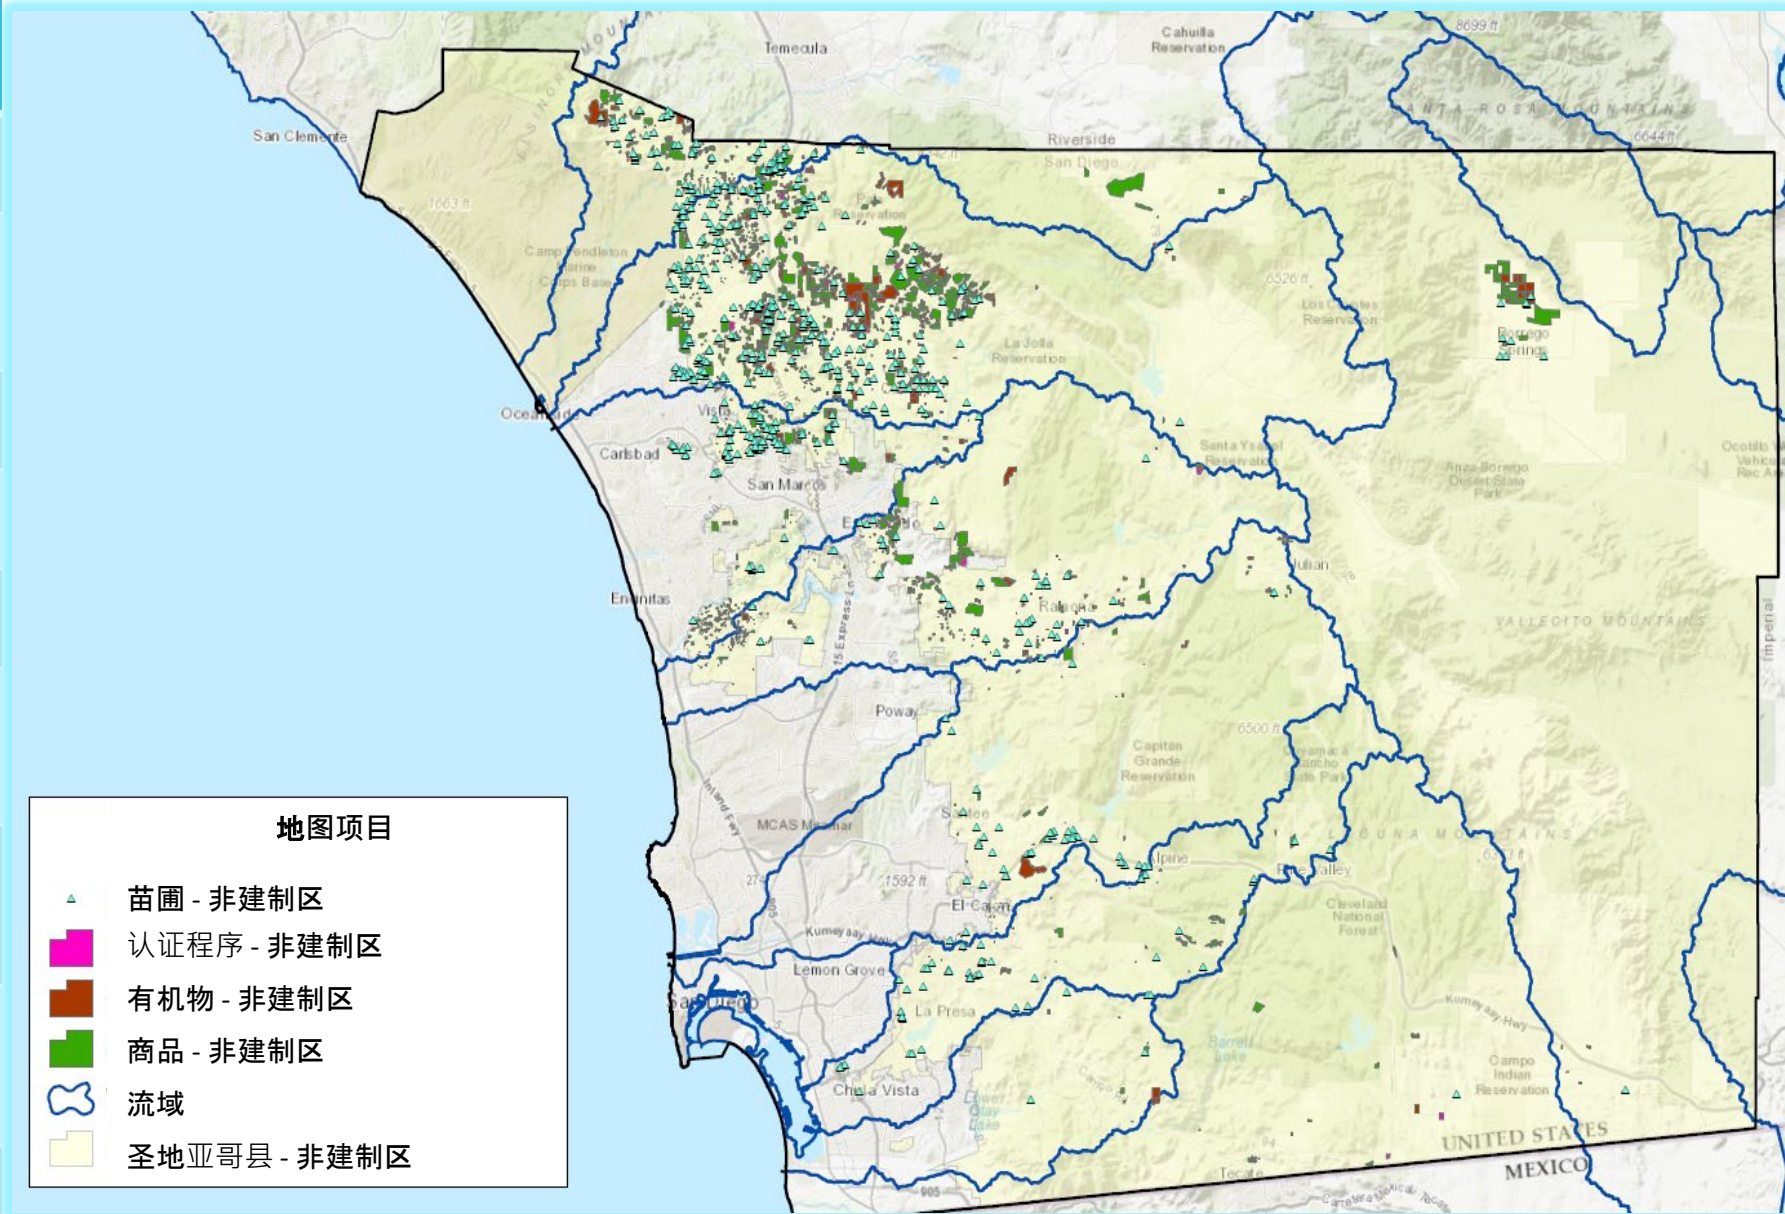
Temecula
Cahuilla Reservation
8699 ft
San Clemente
Riverside
San Diego
SANTA ROSA MOUNTAINS
6644 ft
1663 ft
Camp Pendleton Marine Corps Base
Reservation
6526 ft
Los Coyotes Reservation
Borrego Springs
La Jolla Reservation
Oceanside
Vista
Carlsbad
Santa Ysabel Reservation
Anza-Borrego Desert State Park
Ocotillo Wells Vehicular Rec Area
San Marcos
Julian
Encinitas
Ramona
VALLECITO MOUNTAINS
Imperial
15 Express Ln
Poway
6500 ft
Capitan Grande Reservation
Cuyamaca Rancho State Park
MCAS Miramar
Santee
LAGUNA MOUNTAINS
1592 ft
Alpine
Pine Valley
El Cajon
Cleveland National Forest
Kumeyaay Hwy
Lemon Grove
San Diego
La Presa
Barrett Lake
Campo Indian Reservation
Chula Vista
Lower Otay Lake
UNITED STATES
MEXICO
Tecate
905

地图项目
苗圃 - 非建制区
认证程序 - 非建制区
有机物 - 非建制区
商品 - 非建制区
流域
圣地亚哥县 - 非建制区